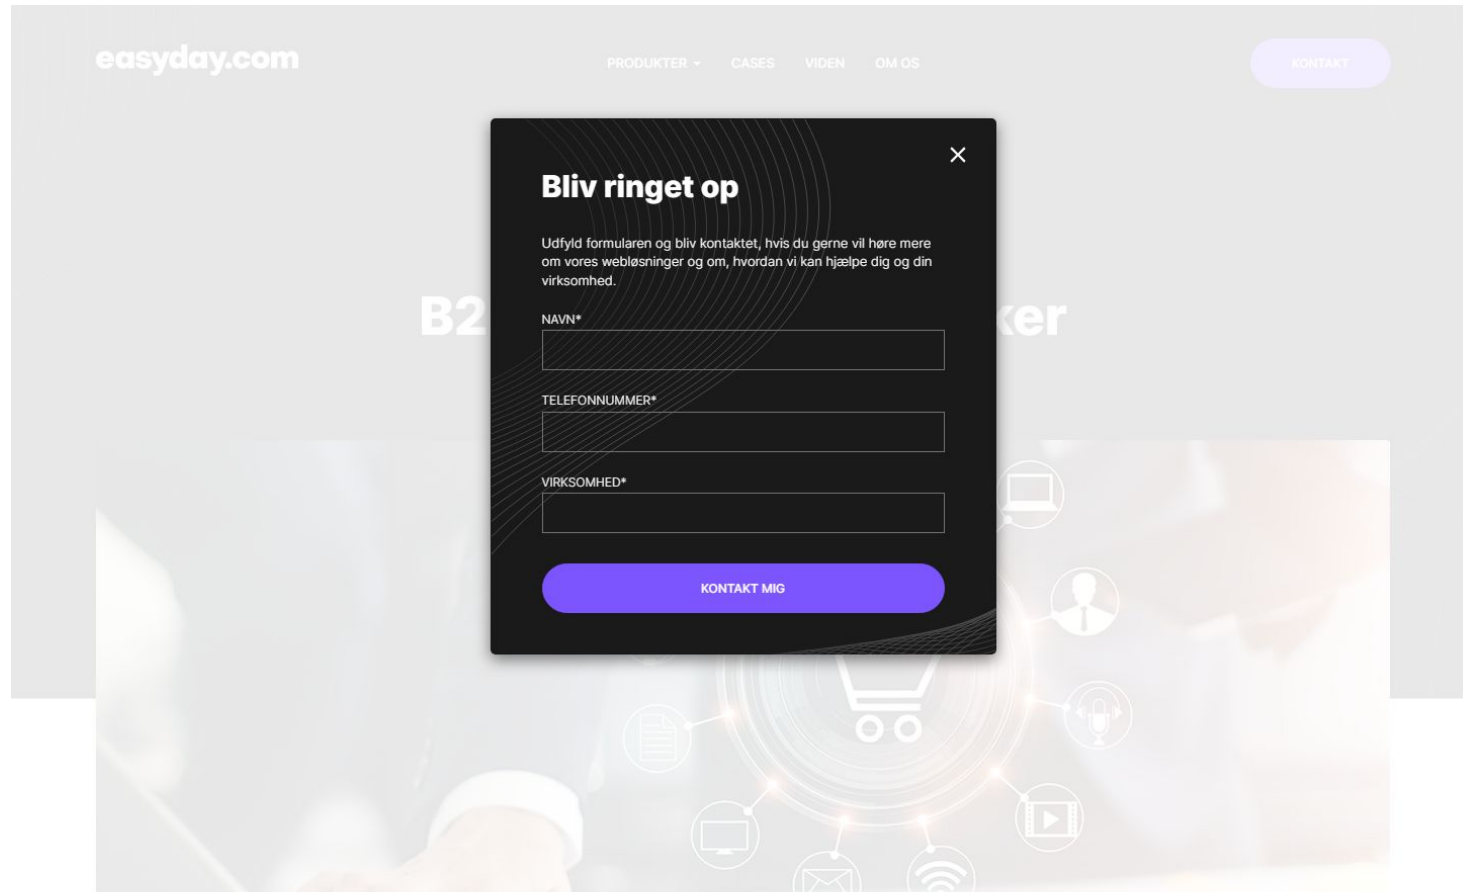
easyday.com

PRODUKTER CASES VIDEN OM OS

KONTAKT

B2 ker

×

Bliv ringet op

Udfyld formularen og bliv kontaktet, hvis du gerne vil høre mere om vores webløsninger og om, hvordan vi kan hjælpe dig og din virksomhed.

NAVN*

TELEFONNUMMER*

VIRKSOMHED*

KONTAKT MIG